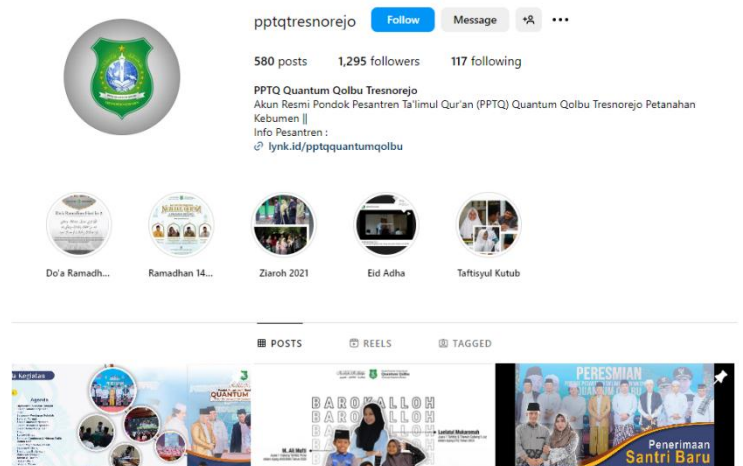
pptqtresnorejo Follow Message

580 posts 1,295 followers 117 following

PPTQ Quantum Qolbu Tresnorejo
Akun Resmi Pondok Pesantren Ta'limul Qur'an (PPTQ) Quantum Qolbu Tresnorejo Petanahan Kebumen ||
Info Pesantren :
lynk.id/pptqquantumqolbu

Do'a Ramadh... Ramadhan 14... Ziaroh 2021 Eid Adha Taftisyul Kutub

POSTS REELS TAGGED

BAROKALLOH
PERESMIAN
Penerimaan Santri Baru